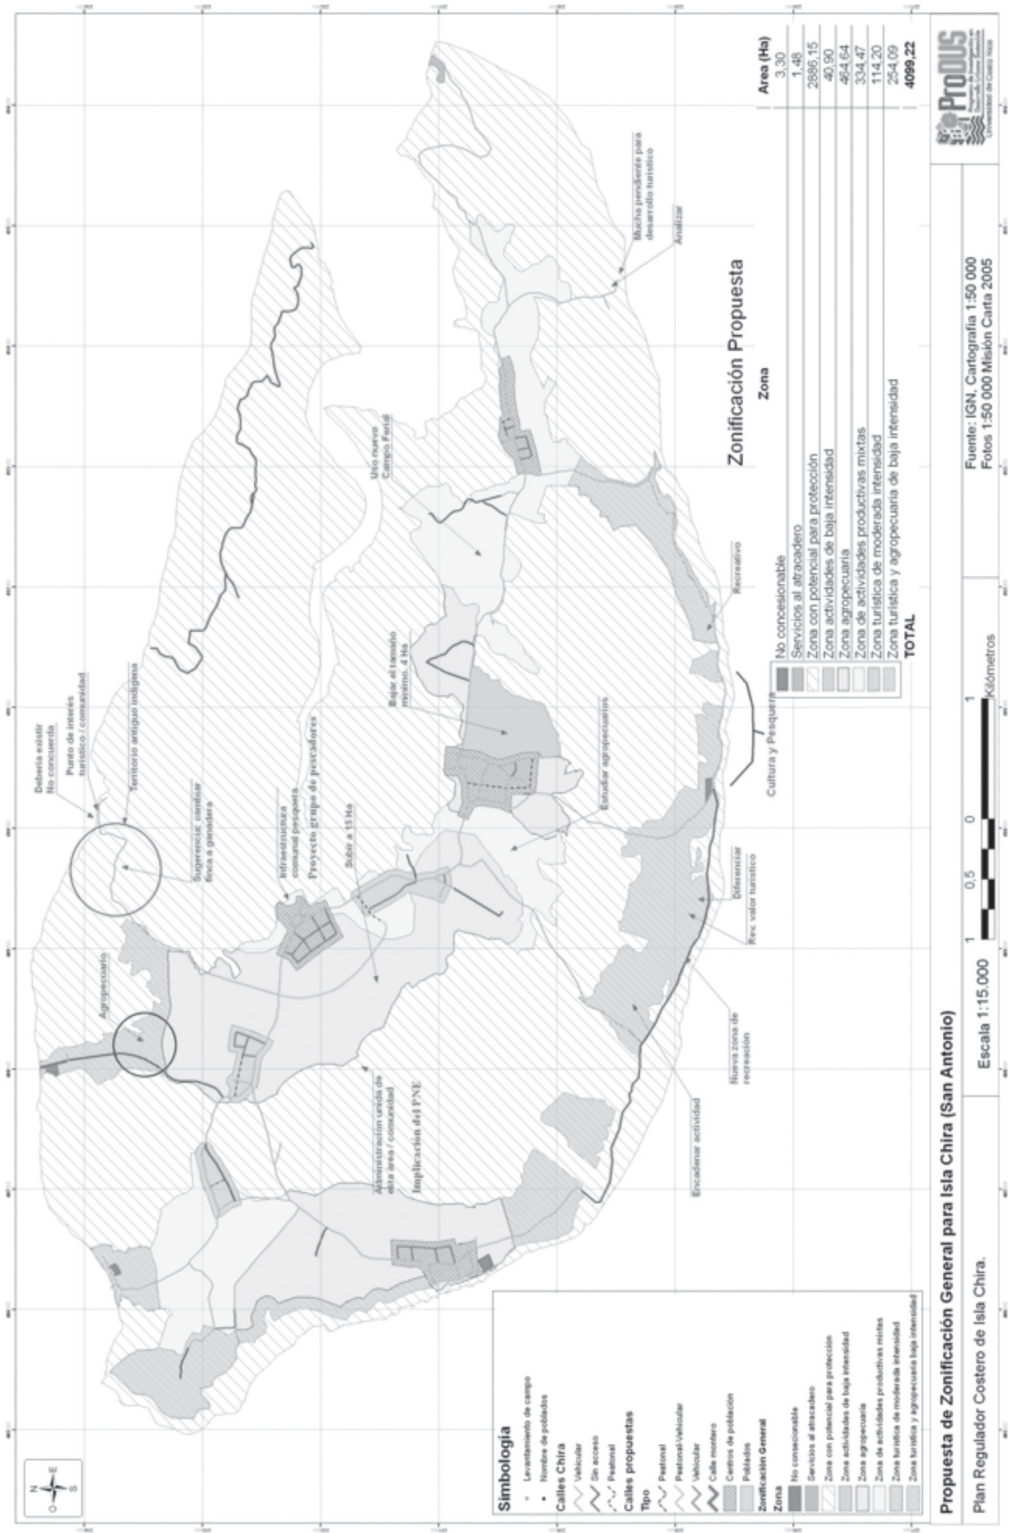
Propuesta de Zonificación General para Isla Chira (San Antonio)

Plan Regulador Costero de Isla Chira.

Escala 1:15.000

Fuente: IGN, Cartografía 1:50 000
Fotos 1:50 000 Misión Carta 2005

ProDUS
Universidad de Costa Rica

Zonificación Propuesta

| Zona | Area (Ha) |
|---|---|
| No concesionable | 3,30 |
| Servicios al atracadero | 1,48 |
| Zona con potencial para protección | 2886,15 |
| Zona actividades de baja intensidad | 40,90 |
| Zona agropecuaria | 464,64 |
| Zona de actividades productivas mixtas | 334,47 |
| Zona turística de moderada intensidad | 114,20 |
| Zona turística y agropecuaria de baja intensidad | 254,09 |
| TOTAL | 4099,22 |

1 0,5 0 1 Kilómetros

Simbologia
Levantamiento de campo
Nombre de poblados
Calles Chira
Vehicular
Sin acceso
Peatonal
Calles propuestas
Tipo
Peatonal
Peatonal-Vehicular
Vehicular
Calle montero
Centros de población
Poblados
Zonificación General
Zona
No concesionable
Servicios al atracadero
Zona con potencial para protección
Zona actividades de baja intensidad
Zona agropecuaria
Zona de actividades productivas mixtas
Zona turística de moderada intensidad
Zona turística y agropecuaria de baja intensidad

Debería existir
No concuerda
Punto de interés turístico / comunidad
Territorio antiguo indígena
Sugerencia: cambiar finca a ganadera
Infraestructura comunal pesquera
Proyecto grupo de pescadores
Subir a 15 Ha
Agropecuario
Administración unida de esta área / comunidad
Implicación del PNE
Bajar el tamaño mínimo: 4 Ha
Estudiar agropecuarios
Uso nuevo Campo Ferial
Mucha pendiente para desarrollo turístico
Analizar
Recreativo
Cultura y Pesquera
Diferenciar
Rev. valor turístico
Nueva zona de recreación
Encadenar actividad